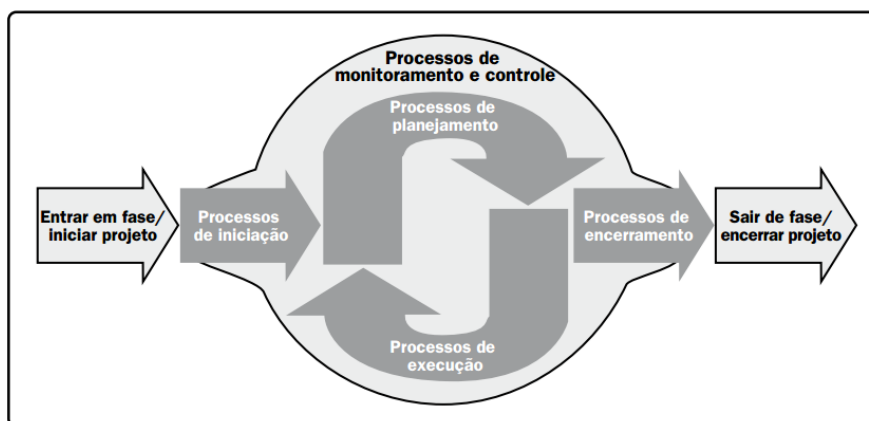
Processos de monitoramento e controle

Processos de planejamento

Entrar em fase/ iniciar projeto

Processos de iniciação

Processos de encerramento

Sair de fase/ encerrar projeto

Processos de execução